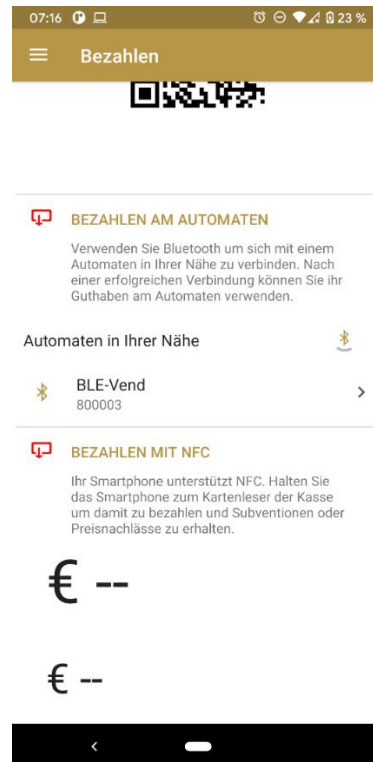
07:16

23 %

Bezahlen

BEZAHLEN AM AUTOMATEN

Verwenden Sie Bluetooth um sich mit einem Automaten in Ihrer Nähe zu verbinden. Nach einer erfolgreichen Verbindung können Sie ihr Guthaben am Automaten verwenden.

Automaten in Ihrer Nähe

BLE-Vend
800003

BEZAHLEN MIT NFC

Ihr Smartphone unterstützt NFC. Halten Sie das Smartphone zum Kartenleser der Kasse um damit zu bezahlen und Subventionen oder Preisnachlässe zu erhalten.

€ --

€ --